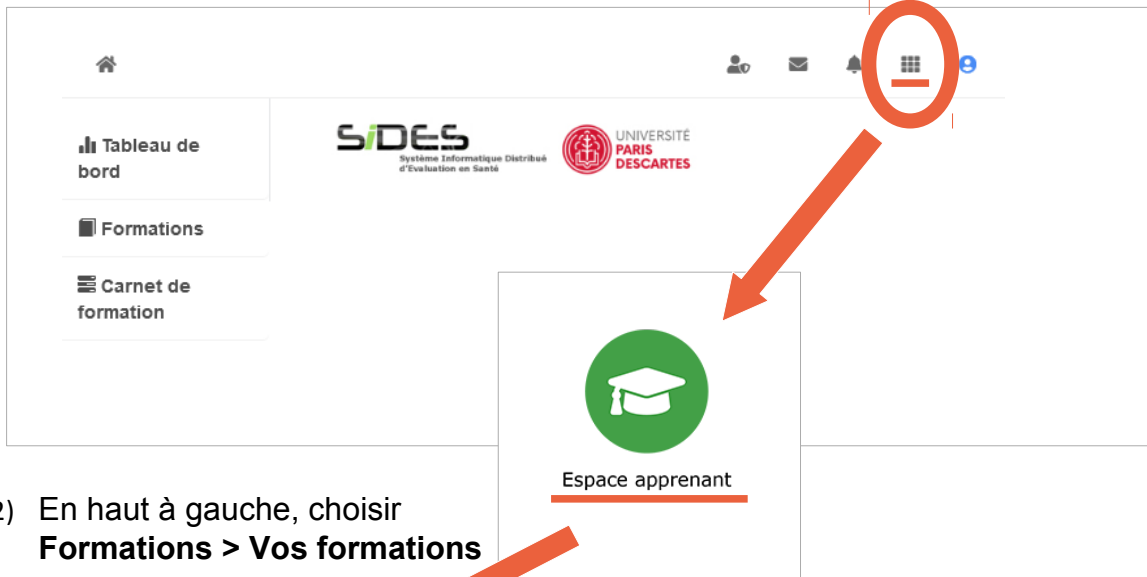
Tableau de bord

Formations

Carnet de formation

SiDES
Système Informatique Distribué d'Evaluation en Santé

UNIVERSITÉ
PARIS
DESCARTES

Espace apprenant

2) En haut à gauche, choisir **Formations > Vos formations**